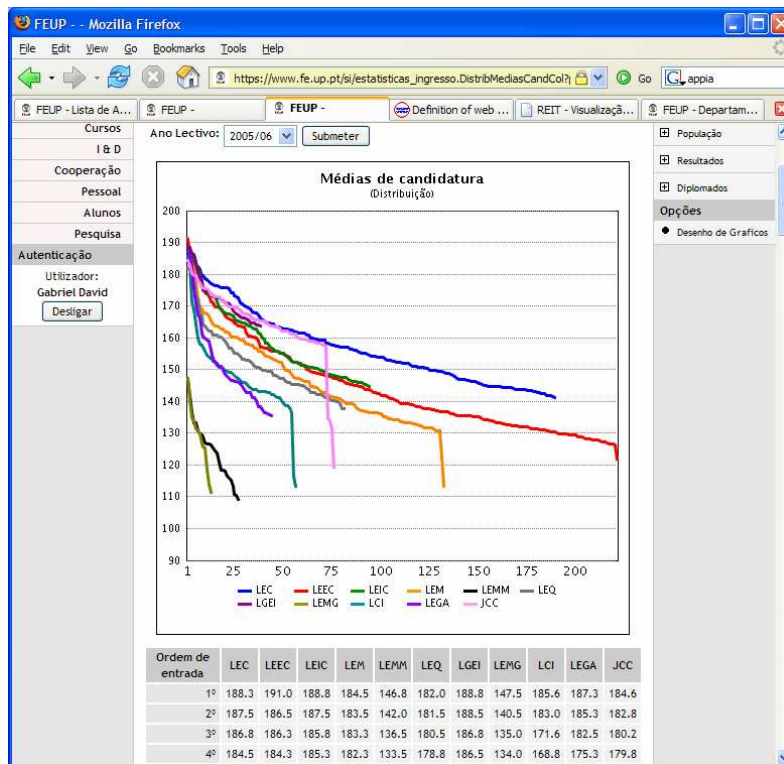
FEUP - - Mozilla Firefox

File Edit View Go Bookmarks Tools Help

https://www.fe.up.pt/si/estatisticas_ingresso.DistribMediasCandCol? Go appia

FEUP - Lista de A... | FEUP - | FEUP - | Definition of web ... | REIT - Visualizaçã... | FEUP - Departam...

Cursos
I & D
Cooperação
Pessoal
Alunos
Pesquisa
Autenticação
Utilizador:
Gabriel David
Desligar

Ano Lectivo: 2005/06 Submeter

Médias de candidatura
(Distribuição)

200
190
180
170
160
150
140
130
120
110
100
90

1 25 50 75 100 125 150 175 200

LEC LEEC LEIC LEM LEMM LEQ
LGEI LEMG LCI LEGA JCC

População
Resultados
Diplomados
Opções
Desenho de Graficos

| Ordem de entrada | LEC | LEEC | LEIC | LEM | LEMM | LEQ | LGEI | LEMG | LCI | LEGA | JCC |
|---|---|---|---|---|---|---|---|---|---|---|---|
| 1º | 188.3 | 191.0 | 188.8 | 184.5 | 146.8 | 182.0 | 188.8 | 147.5 | 185.6 | 187.3 | 184.6 |
| 2º | 187.5 | 186.5 | 187.5 | 183.5 | 142.0 | 181.5 | 188.5 | 140.5 | 183.0 | 185.3 | 182.8 |
| 3º | 186.8 | 186.3 | 185.8 | 183.3 | 136.5 | 180.5 | 186.8 | 135.0 | 171.6 | 182.5 | 180.2 |
| 4º | 184.5 | 184.3 | 185.3 | 182.3 | 133.5 | 178.8 | 186.5 | 134.0 | 168.8 | 175.3 | 179.8 |